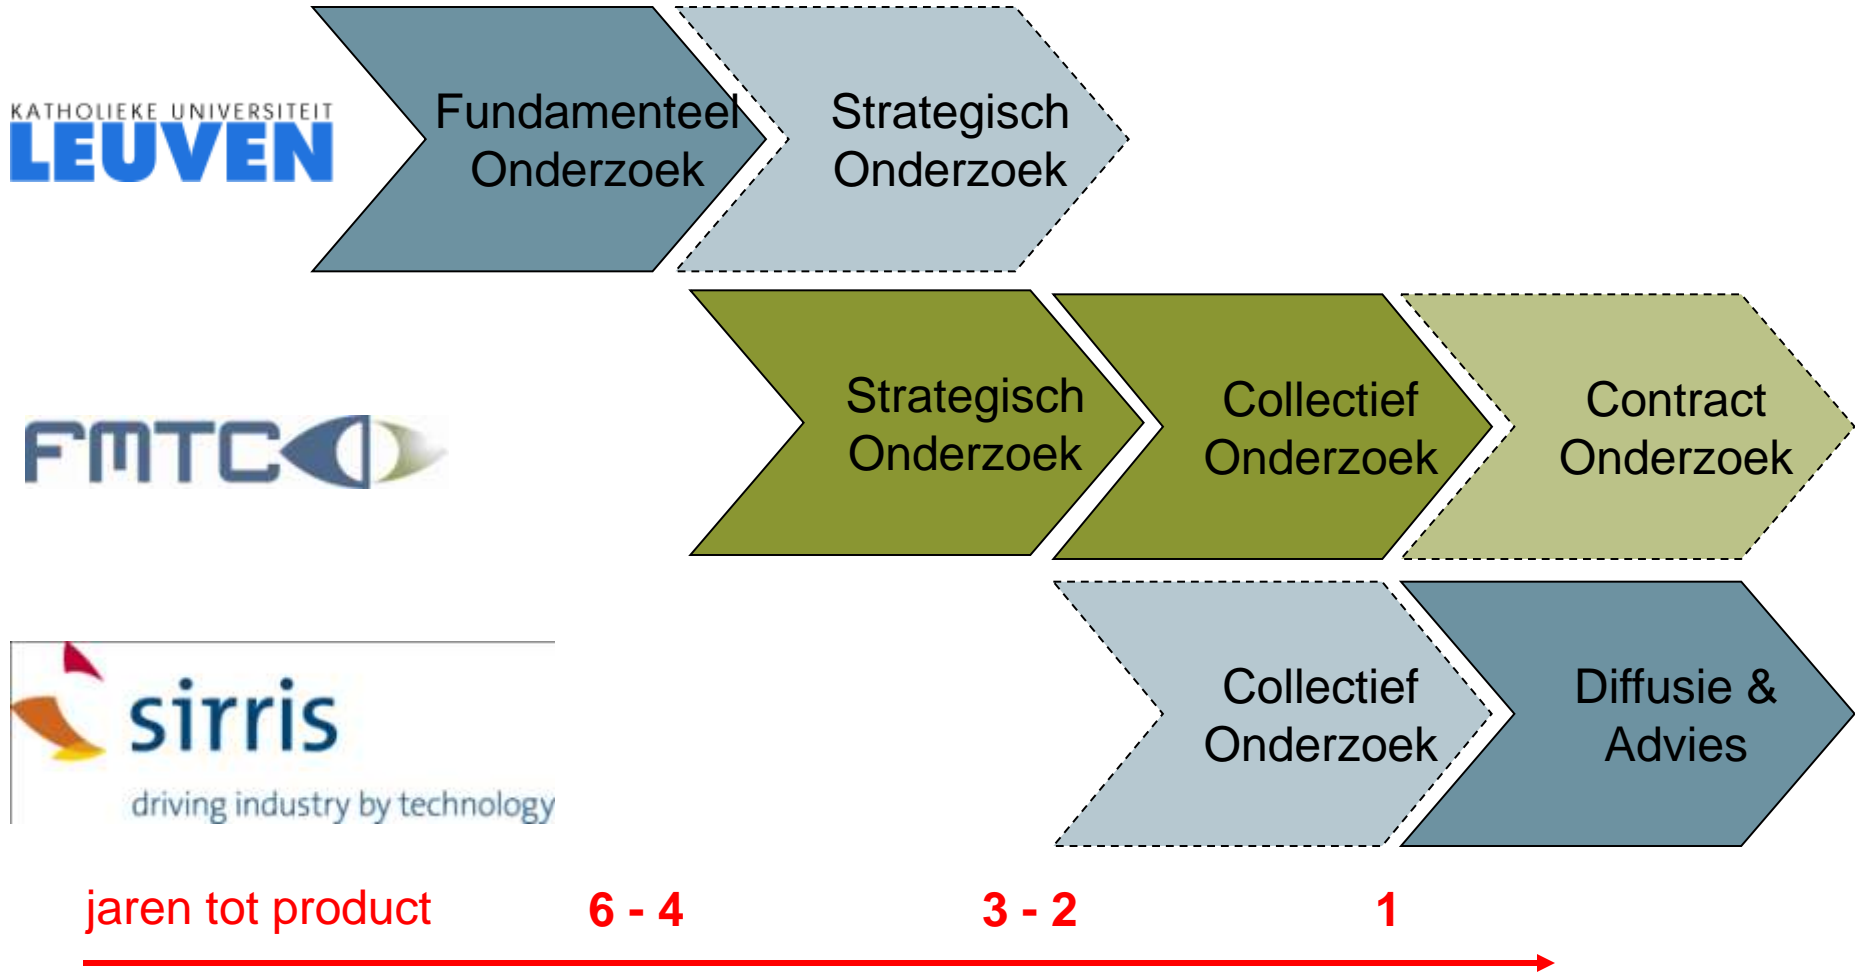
KATHOLIEKE UNIVERSITEIT LEUVEN

Fundamenteel Onderzoek

Strategisch Onderzoek

FMTC

Strategisch Onderzoek

Collectief Onderzoek

Contract Onderzoek

sirris
driving industry by technology

Collectief Onderzoek

Diffusie & Advies

jaren tot product 6 - 4 3 - 2 1